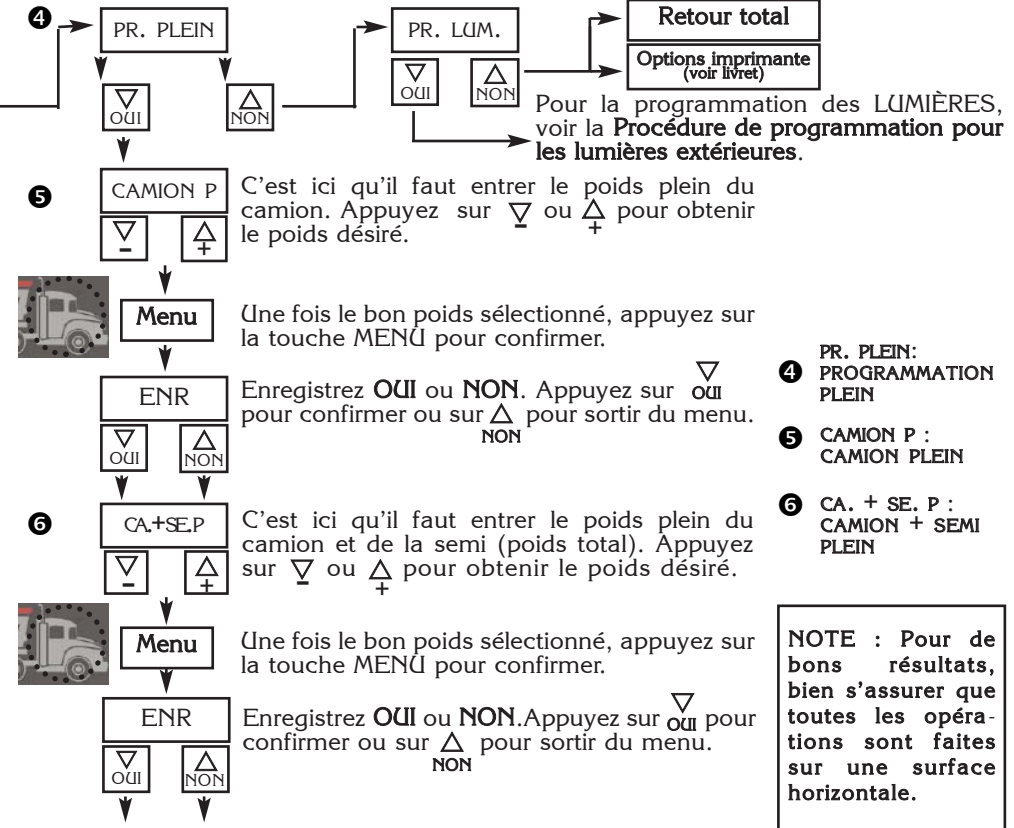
❹ PR. PLEIN

PR. LUM.

Retour total

Options imprimante (voir livret)

$\nabla$ OUI

$\Delta$ NON

$\nabla$ OUI

$\Delta$ NON

Pour la programmation des LUMIÈRES, voir la Procédure de programmation pour les lumières extérieures.

❺ CAMION P

$\nabla$ -

$\Delta$ +

C'est ici qu'il faut entrer le poids plein du camion. Appuyez sur $\nabla$ ou $\Delta$ pour obtenir le poids désiré.

Menu

Une fois le bon poids sélectionné, appuyez sur la touche MENU pour confirmer.

ENR

$\nabla$ OUI

$\Delta$ NON

Enregistrez OUI ou NON. Appuyez sur $\nabla$ OUI pour confirmer ou sur $\Delta$ NON pour sortir du menu.

❻ CA.+SE.P

$\nabla$ -

$\Delta$ +

C'est ici qu'il faut entrer le poids plein du camion et de la semi (poids total). Appuyez sur $\nabla$ ou $\Delta$ pour obtenir le poids désiré.

Menu

Une fois le bon poids sélectionné, appuyez sur la touche MENU pour confirmer.

ENR

$\nabla$ OUI

$\Delta$ NON

Enregistrez OUI ou NON.Appuyez sur $\nabla$ OUI pour confirmer ou sur $\Delta$ NON pour sortir du menu.

❹ PR. PLEIN: PROGRAMMATION PLEIN

❺ CAMION P : CAMION PLEIN

❻ CA. + SE. P : CAMION + SEMI PLEIN

NOTE : Pour de bons résultats, bien s'assurer que toutes les opérations sont faites sur une surface horizontale.